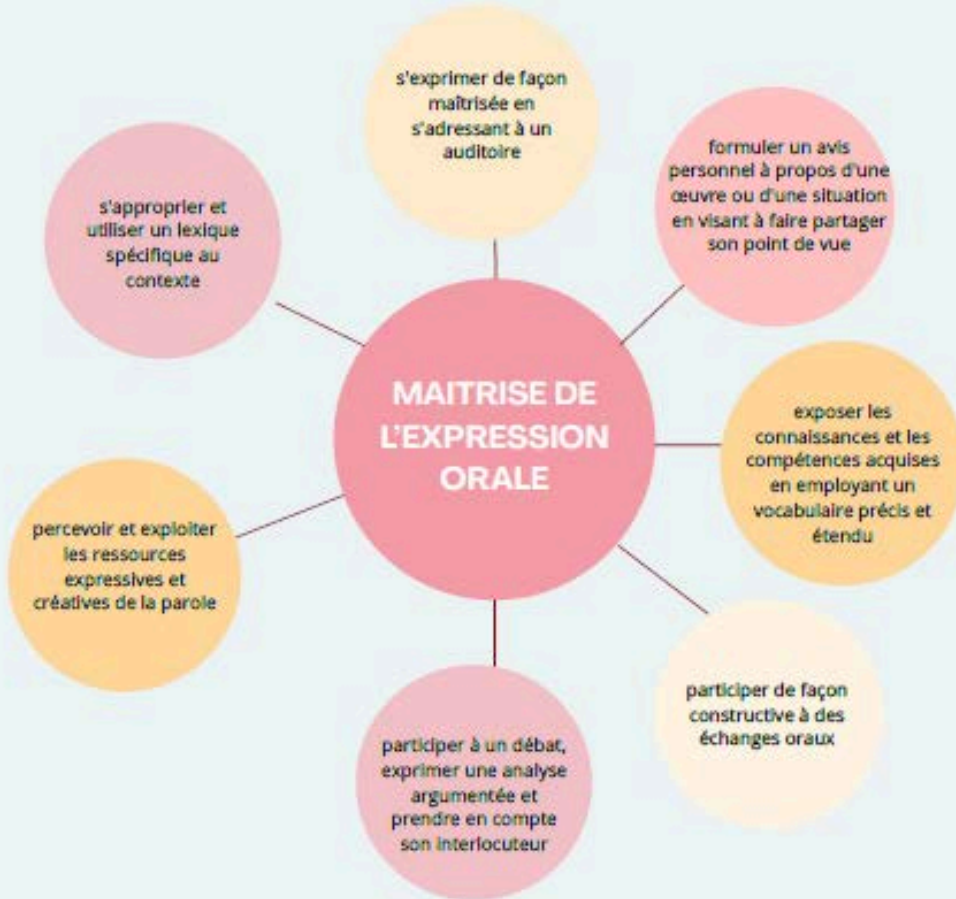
MAITRISE DE L'EXPRESSION ORALE

s'exprimer de façon maîtrisée en s'adressant à un auditoire

formuler un avis personnel à propos d'une œuvre ou d'une situation en visant à faire partager son point de vue

exposer les connaissances et les compétences acquises en employant un vocabulaire précis et étendu

participer de façon constructive à des échanges oraux

participer à un débat, exprimer une analyse argumentée et prendre en compte son interlocuteur

percevoir et exploiter les ressources expressives et créatives de la parole

s'approprier et utiliser un lexique spécifique au contexte